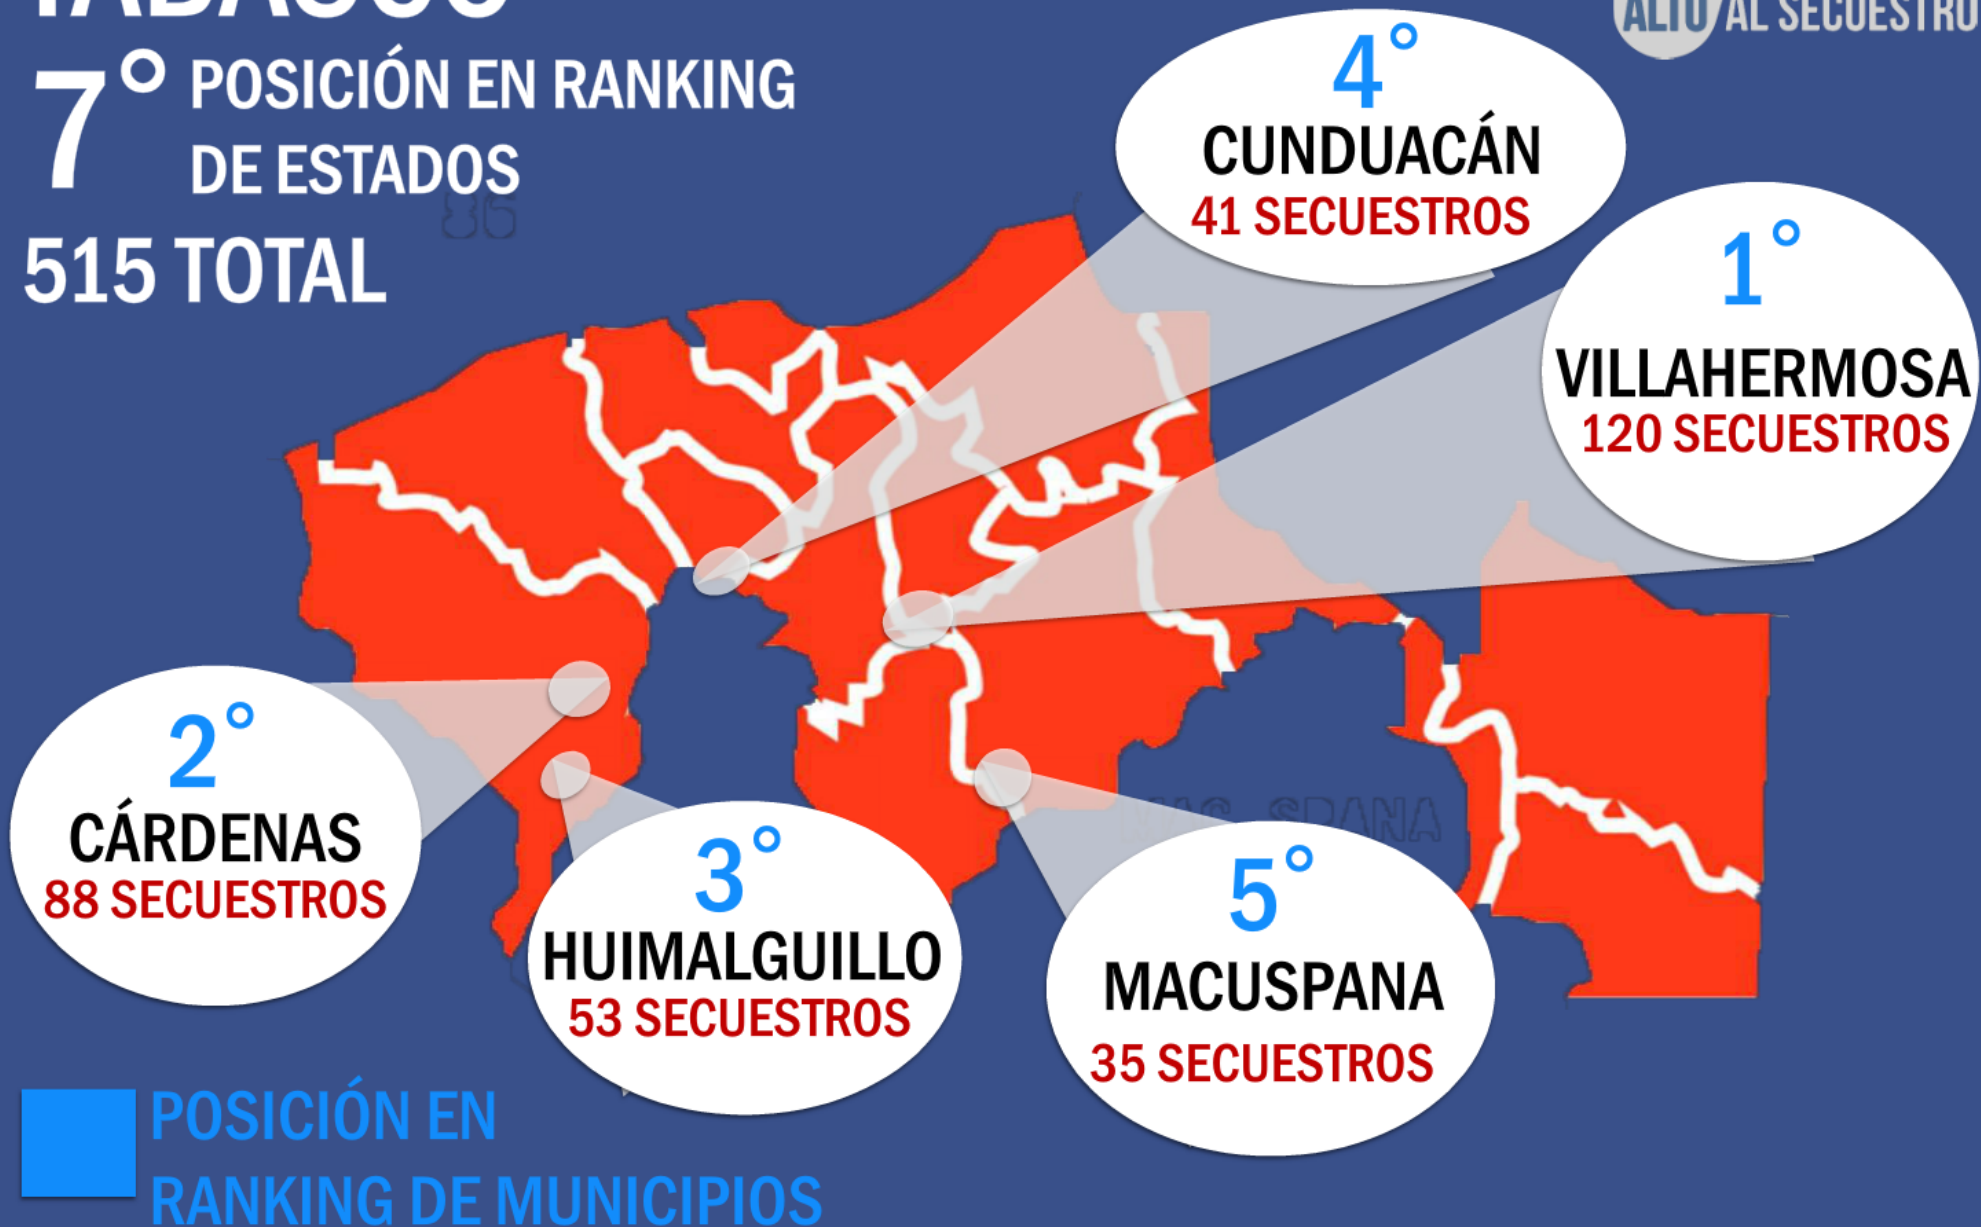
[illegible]

7° POSICIÓN EN RANKING DE ESTADOS

515 TOTAL

ALTO AL SECUESTRO

4° CUNDUACÁN 41 SECUESTROS

1° VILLAHERMOSA 120 SECUESTROS

2° CÁRDENAS 88 SECUESTROS

3° HUIMALGUILLO 53 SECUESTROS

5° MACUSPANA 35 SECUESTROS

POSICIÓN EN RANKING DE MUNICIPIOS